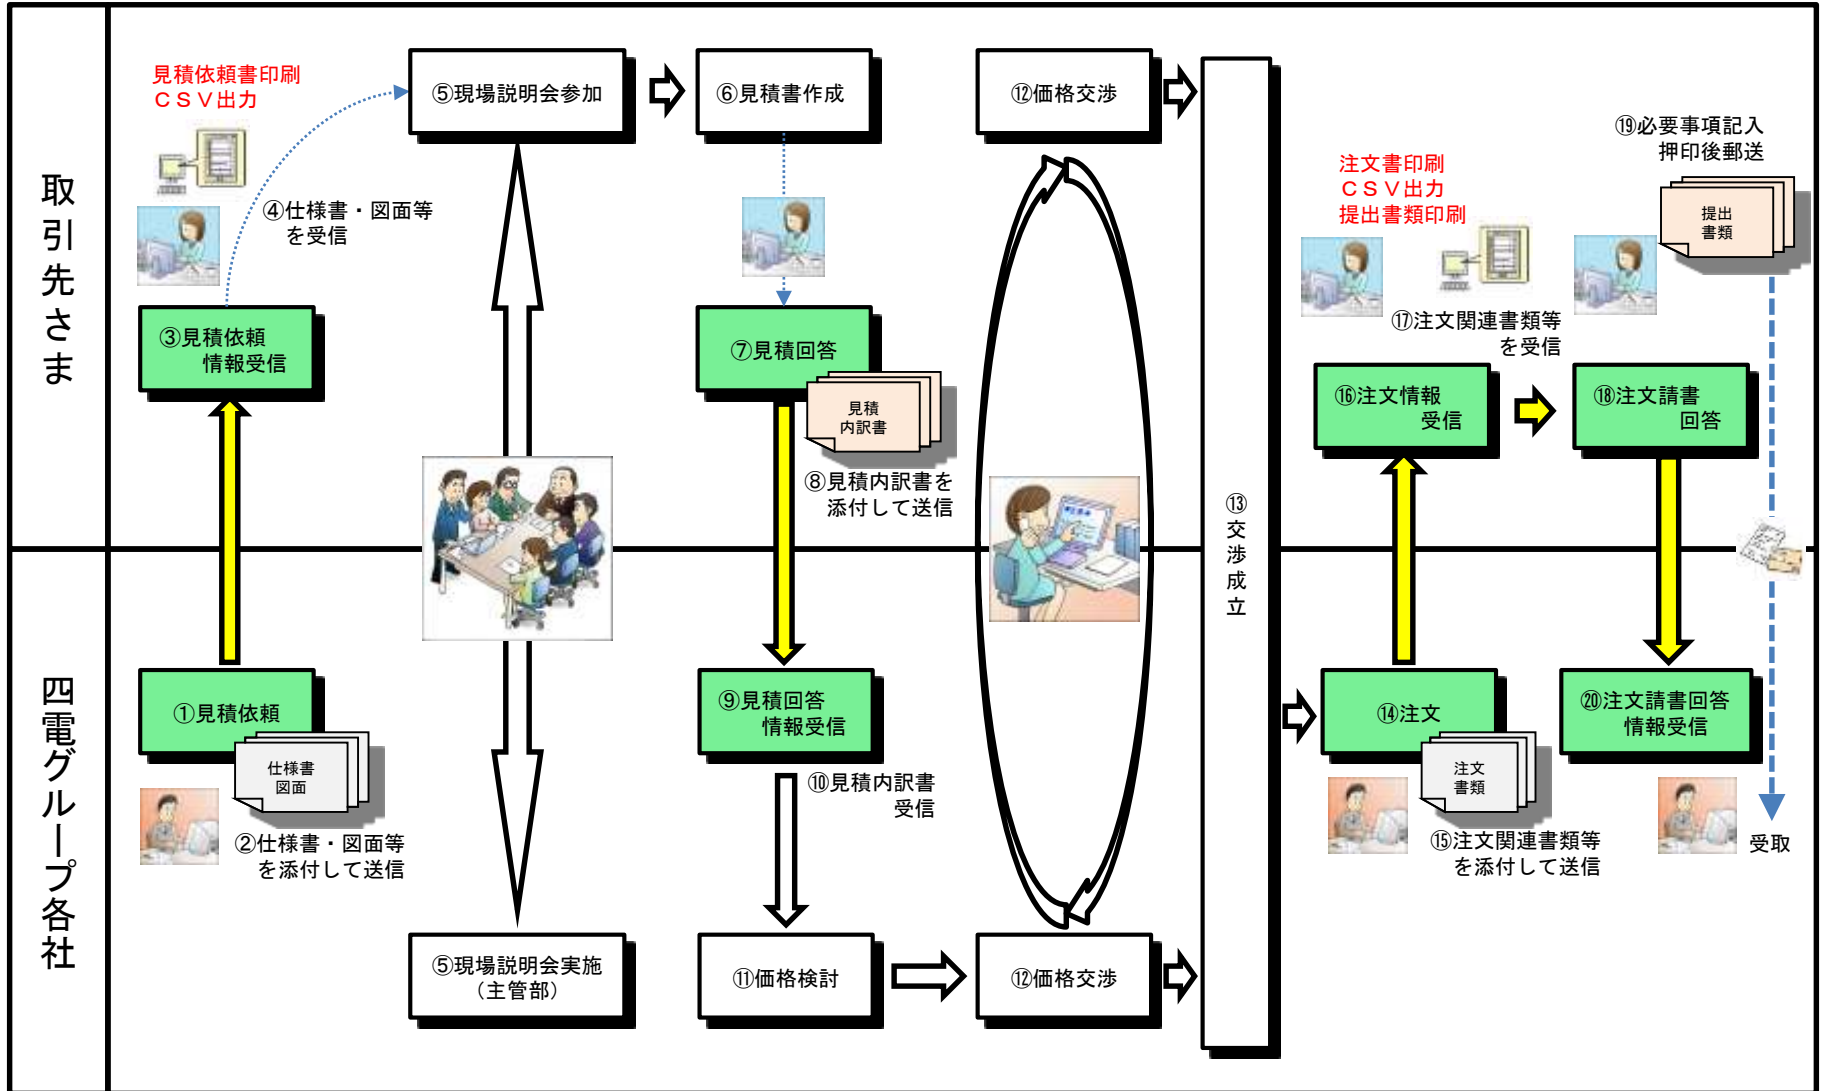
取引先さま

見積依頼書印刷
ＣＳＶ出力

③見積依頼
情報受信

④仕様書・図面等
を受信

⑤現場説明会参加

⑥見積書作成

⑦見積回答

見積
内訳書

⑧見積内訳書を
添付して送信

⑫価格交渉

⑬交渉成立

注文書印刷
ＣＳＶ出力
提出書類印刷

⑯注文情報
受信

⑰注文関連書類等
を受信

⑱注文請書
回答

⑲必要事項記入
押印後郵送

提出
書類

四電グループ各社

①見積依頼

仕様書
図面

②仕様書・図面等
を添付して送信

⑤現場説明会実施
（主管部）

⑨見積回答
情報受信

⑩見積内訳書
受信

⑪価格検討

⑫価格交渉

⑭注文

注文
書類

⑮注文関連書類等
を添付して送信

⑳注文請書回答
情報受信

受取